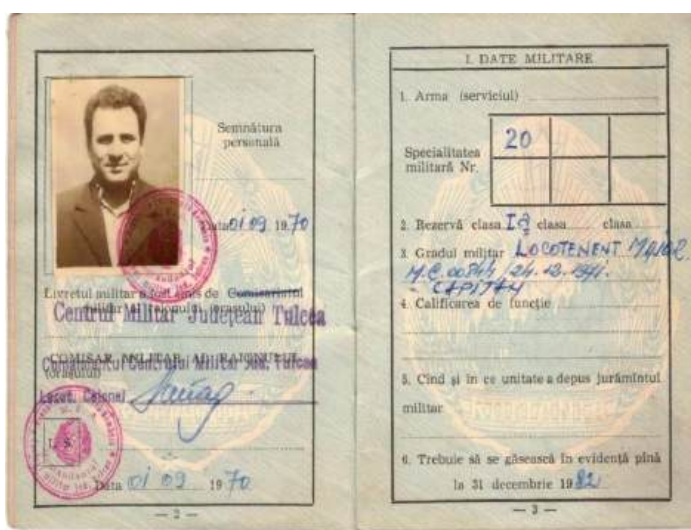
Semnătura personală

Data 01 09 1970

Livretul militar a fost emis de Comisariatul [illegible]
Centrul Militar Județean Tulcea

COMISAR MILITAR AL RAIONULUI (Orașului)
Comandantul Centrului Militar Jud. Tulcea
Locot. Colonel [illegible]

L.S.

Data 01 09 1970

— 2 —

I. DATE MILITARE

1. Arma (serviciul) ..................

Specialitatea militară Nr.

| 20 | | |
|---|---|---|
| | | |

2. Rezervă clasa I-a clasa ...... clasa ......

3. Gradul militar LOCOTENENT MAJOR
M.C. 00544 / 24.12.1971.
- CAPITAN

4. Calificarea de funcție

5. Cînd și în ce unitate a depus jurămîntul militar

6. Trebuie să se găsească în evidență pînă la 31 decembrie 1982

— 3 —